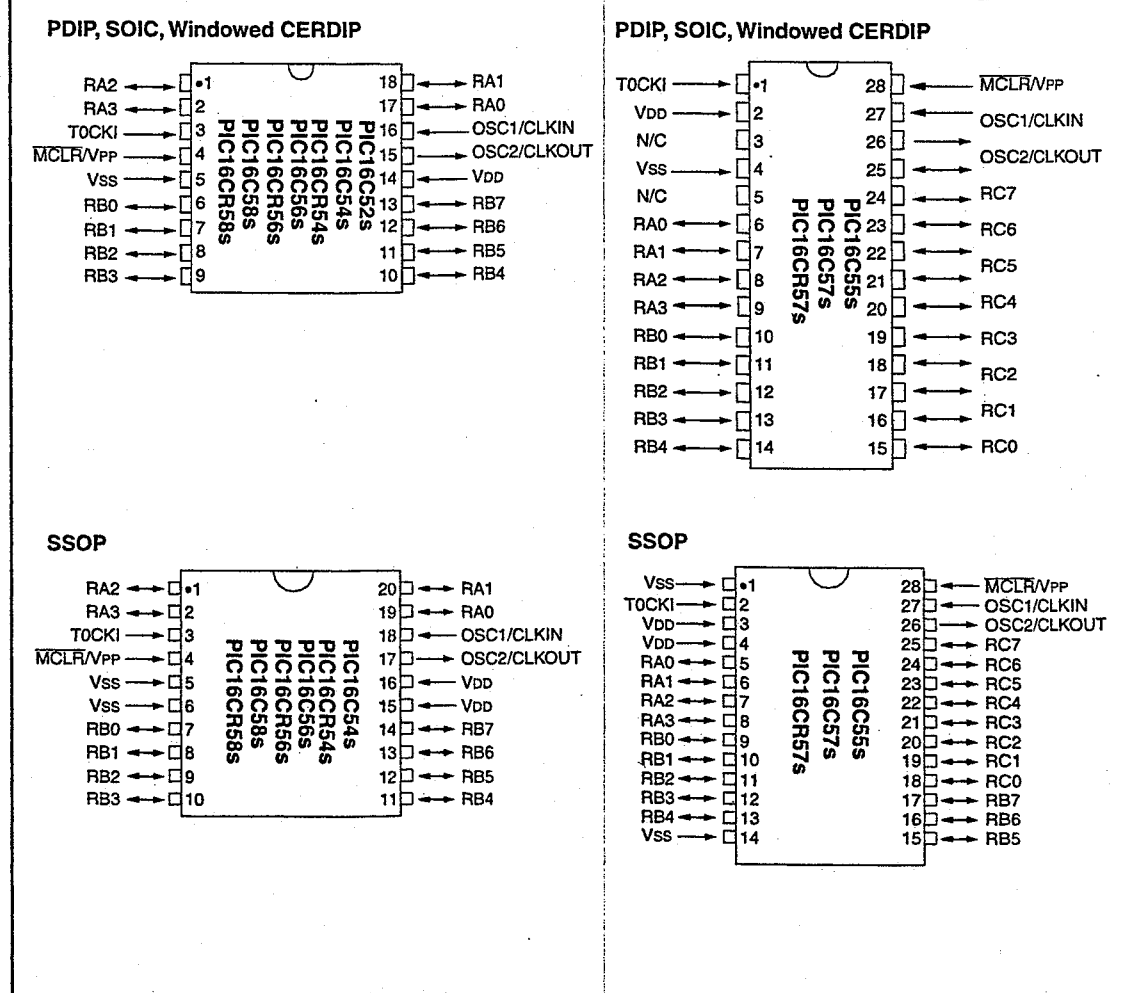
PDIP, SOIC, Windowed CERDIP

RA2 1 18 RA1
RA3 2 17 RA0
T0CKI 3 16 OSC1/CLKIN
$\overline{MCLR}$/VPP 4 15 OSC2/CLKOUT
VSS 5 14 VDD
RB0 6 13 RB7
RB1 7 12 RB6
RB2 8 11 RB5
RB3 9 10 RB4

PIC16C52s
PIC16C54s
PIC16CR54s
PIC16C56s
PIC16CR56s
PIC16C58s
PIC16CR58s

PDIP, SOIC, Windowed CERDIP

T0CKI 1 28 $\overline{MCLR}$/VPP
VDD 2 27 OSC1/CLKIN
N/C 3 26 OSC2/CLKOUT
VSS 4 25
N/C 5 24 RC7
RA0 6 23 RC6
RA1 7 22 RC5
RA2 8 21 RC4
RA3 9 20 RC3
RB0 10 19 RC2
RB1 11 18
RB2 12 17 RC1
RB3 13 16 RC0
RB4 14 15

PIC16C55s
PIC16C57s
PIC16CR57s

SSOP

RA2 1 20 RA1
RA3 2 19 RA0
T0CKI 3 18 OSC1/CLKIN
$\overline{MCLR}$/VPP 4 17 OSC2/CLKOUT
VSS 5 16 VDD
VSS 6 15 VDD
RB0 7 14 RB7
RB1 8 13 RB6
RB2 9 12 RB5
RB3 10 11 RB4

PIC16C54s
PIC16CR54s
PIC16C56s
PIC16CR56s
PIC16C58s
PIC16CR58s

SSOP

VSS 1 28 $\overline{MCLR}$/VPP
T0CKI 2 27 OSC1/CLKIN
VDD 3 26 OSC2/CLKOUT
VDD 4 25 RC7
RA0 5 24 RC6
RA1 6 23 RC5
RA2 7 22 RC4
RA3 8 21 RC3
RB0 9 20 RC2
RB1 10 19 RC1
RB2 11 18 RC0
RB3 12 17 RB7
RB4 13 16 RB6
VSS 14 15 RB5

PIC16C55s
PIC16C57s
PIC16CR57s